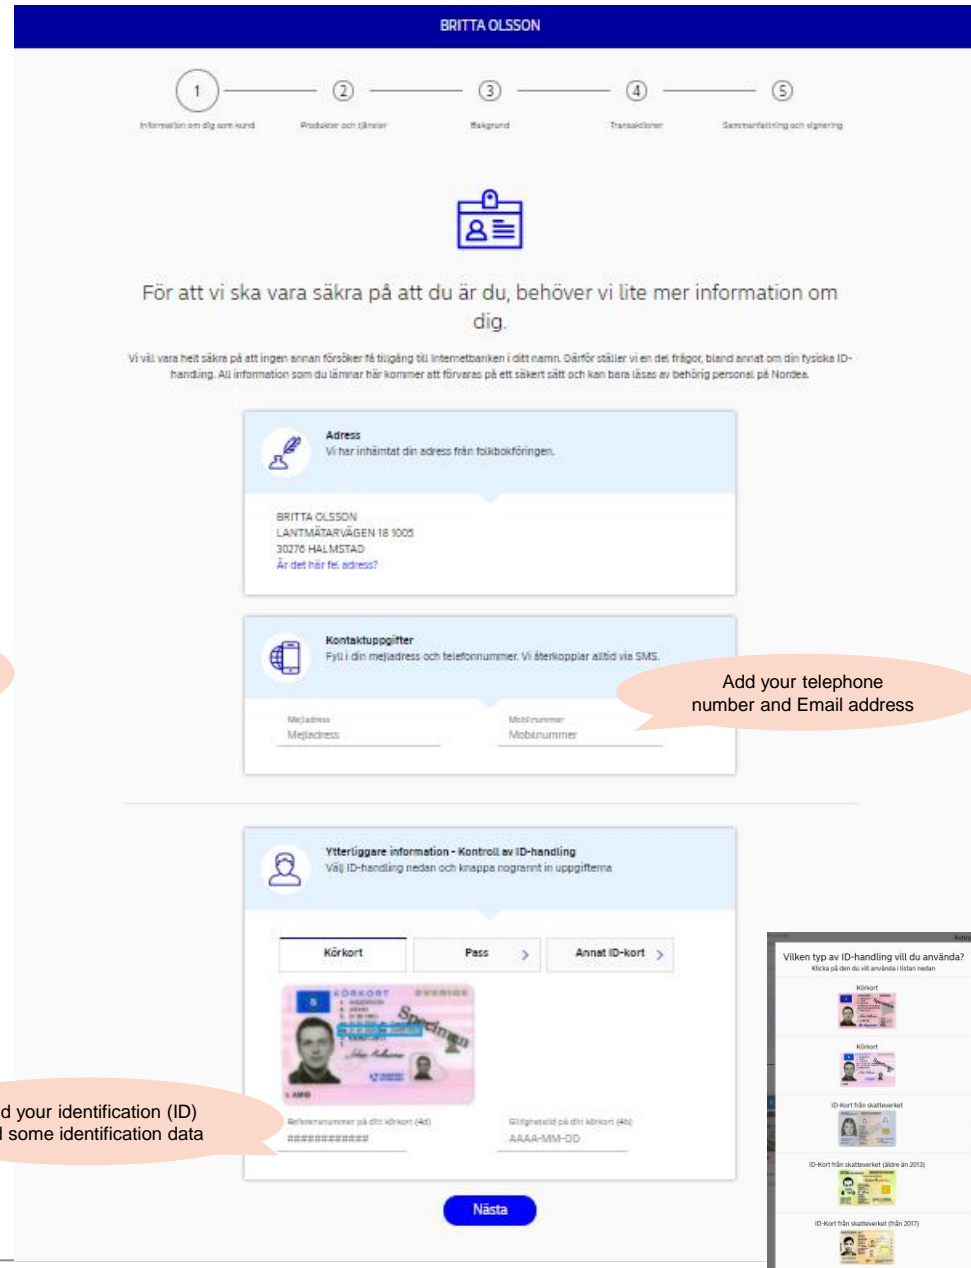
BRITTA OLSSON

1 Information om dig som kund
2 Produkter och tjänster
3 Bakgrund
4 Transaktioner
5 Sammanfattning och signering

För att vi ska vara säkra på att du är du, behöver vi lite mer information om dig.

Vi vill vara helt säkra på att ingen annan försöker få tillgång till internetbanken i ditt namn. Därför ställer vi en del frågor, bland annat om din fysiska ID-handling. All information som du lämnar här kommer att förvaras på ett säkert sätt och kan bara läsas av behörig personal på Nordea.

Adress
Vi har inhämtat din adress från folkbokföringen.

BRITTA OLSSON
LANTMÄTARVÄGEN 18 1005
30276 HALMSTAD
Är det här fel adress?

Kontaktuppgifter
Fyll i din mejladress och telefonnummer. Vi återkopplar alltid via SMS.

Add your telephone number and Email address

Mejladress
Mejladress
Mobilnummer
Mobilnummer

Ytterligare information - Kontroll av ID-handling
Välj ID-handling nedan och knappa nogrannt in uppgifterna

Körkort
Pass
Annat ID-kort

KÖRKORT SVERIGE
Specimen

Referensnummer på ditt körkort (4d)
############
Giltighetstid på ditt körkort (4b)
AAAA-MM-DD

d your identification (ID)
l some identification data

Nästa

Avbr
Vilken typ av ID-handling vill du använda?
Klicka på den du vill använda i listan nedan
Körkort
Körkort
ID-Kort från skatteverket
ID-Kort från skatteverket (äldre än 2013)
ID-Kort från skatteverket (från 2017)